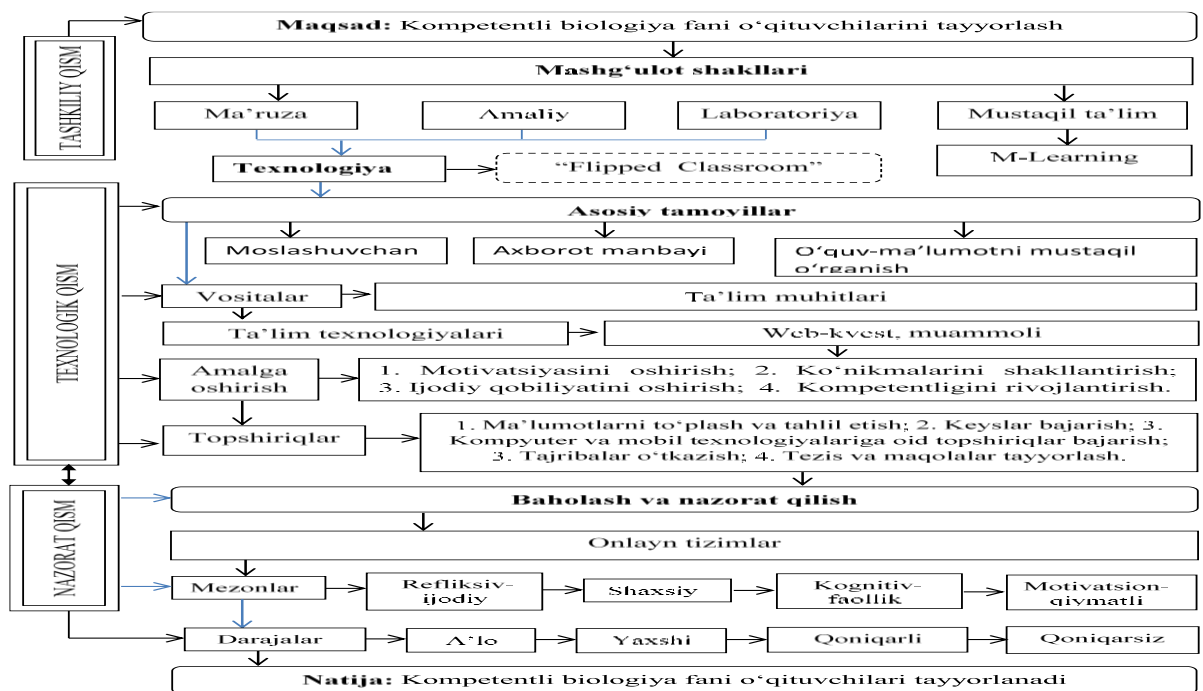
TASHKILIY QISM

**Maqsad:** Kompetentli biologiya fani o‘qituvchilarini tayyorlash

**Mashg‘ulot shakllari**

Ma’ruza

Amaliy

Laboratoriya

Mustaqil ta’lim

M-Learning

**Texnologiya**

“Flipped Classroom”

TEXNOLOGIK QISM

**Asosiy tamoyillar**

Moslashuvchan

Axborot manbayi

O‘quv-ma’lumotni mustaqil o‘rganish

Vositalar

Ta’lim muhitlari

Ta’lim texnologiyalari

Web-kvest, muammoli

Amalga oshirish

1. Motivatsiyasini oshirish; 2. Ko‘nikmalarini shakllantirish; 3. Ijodiy qobiliyatini oshirish; 4. Kompetentligini rivojlantirish.

Topshiriqlar

1. Ma’lumotlarni to‘plash va tahlil etish; 2. Keyslar bajarish; 3. Kompyuter va mobil texnologiyalariga oid topshiriqlar bajarish; 3. Tajribalar o‘tkazish; 4. Tezis va maqolalar tayyorlash.

NAZORAT QISM

**Baholash va nazorat qilish**

Onlayn tizimlar

Mezonlar

Refliksiv-ijodiy

Shaxsiy

Kognitiv-faollik

Motivatsion-qiymatli

Darajalar

A’lo

Yaxshi

Qoniqarli

Qoniqarsiz

**Natija:** Kompetentli biologiya fani o‘qituvchilari tayyorlanadi